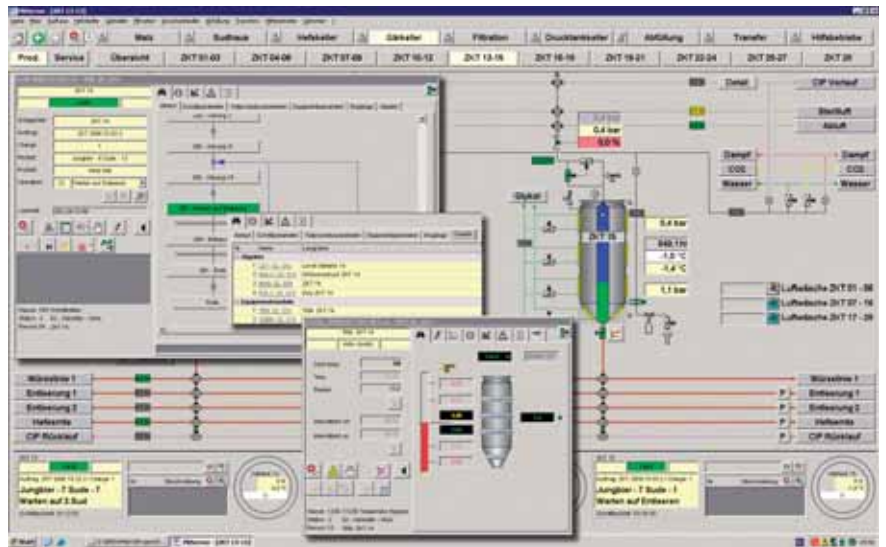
Malz | Sudhaus | Hefekeller | Gärkeller | Filtration | Druckkanksteller | Abfüllung | Transfer | Hilfsbetriebe

Prod. | Service | Übersicht | ZKT 01-03 | ZKT 04-06 | ZKT 07-09 | ZKT 10-12 | ZKT 13-15 | ZKT 16-18 | ZKT 19-21 | ZKT 22-24 | ZKT 25-27 | ZKT 28

Detail | CIP Verlauf

Startluft | Abluft

0,4 bar
0,0 %

Dampf | Dampf
CO2 | CO2
Wasser | Wasser

Glykol

ZKT 15

0,4 bar
1,0 °C
-1,4 °C
1,1 bar

Luftbrücke ZKT 01 - 06
Luftbrücke ZKT 07 - 16
Luftbrücke ZKT 17 - 28

Würzelinie 1 | Würzelinie 1
Entleerung 1 | Entleerung 1
Entleerung 2 | Entleerung 2
Hefelinie | Hefelinie
CIP Rücklauf | CIP Rücklauf

Jungbier - 7 Sude - 7
Warten auf 3.Sud

Jungbier - 7 Sude - 7
Warten auf Entleeren

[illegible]